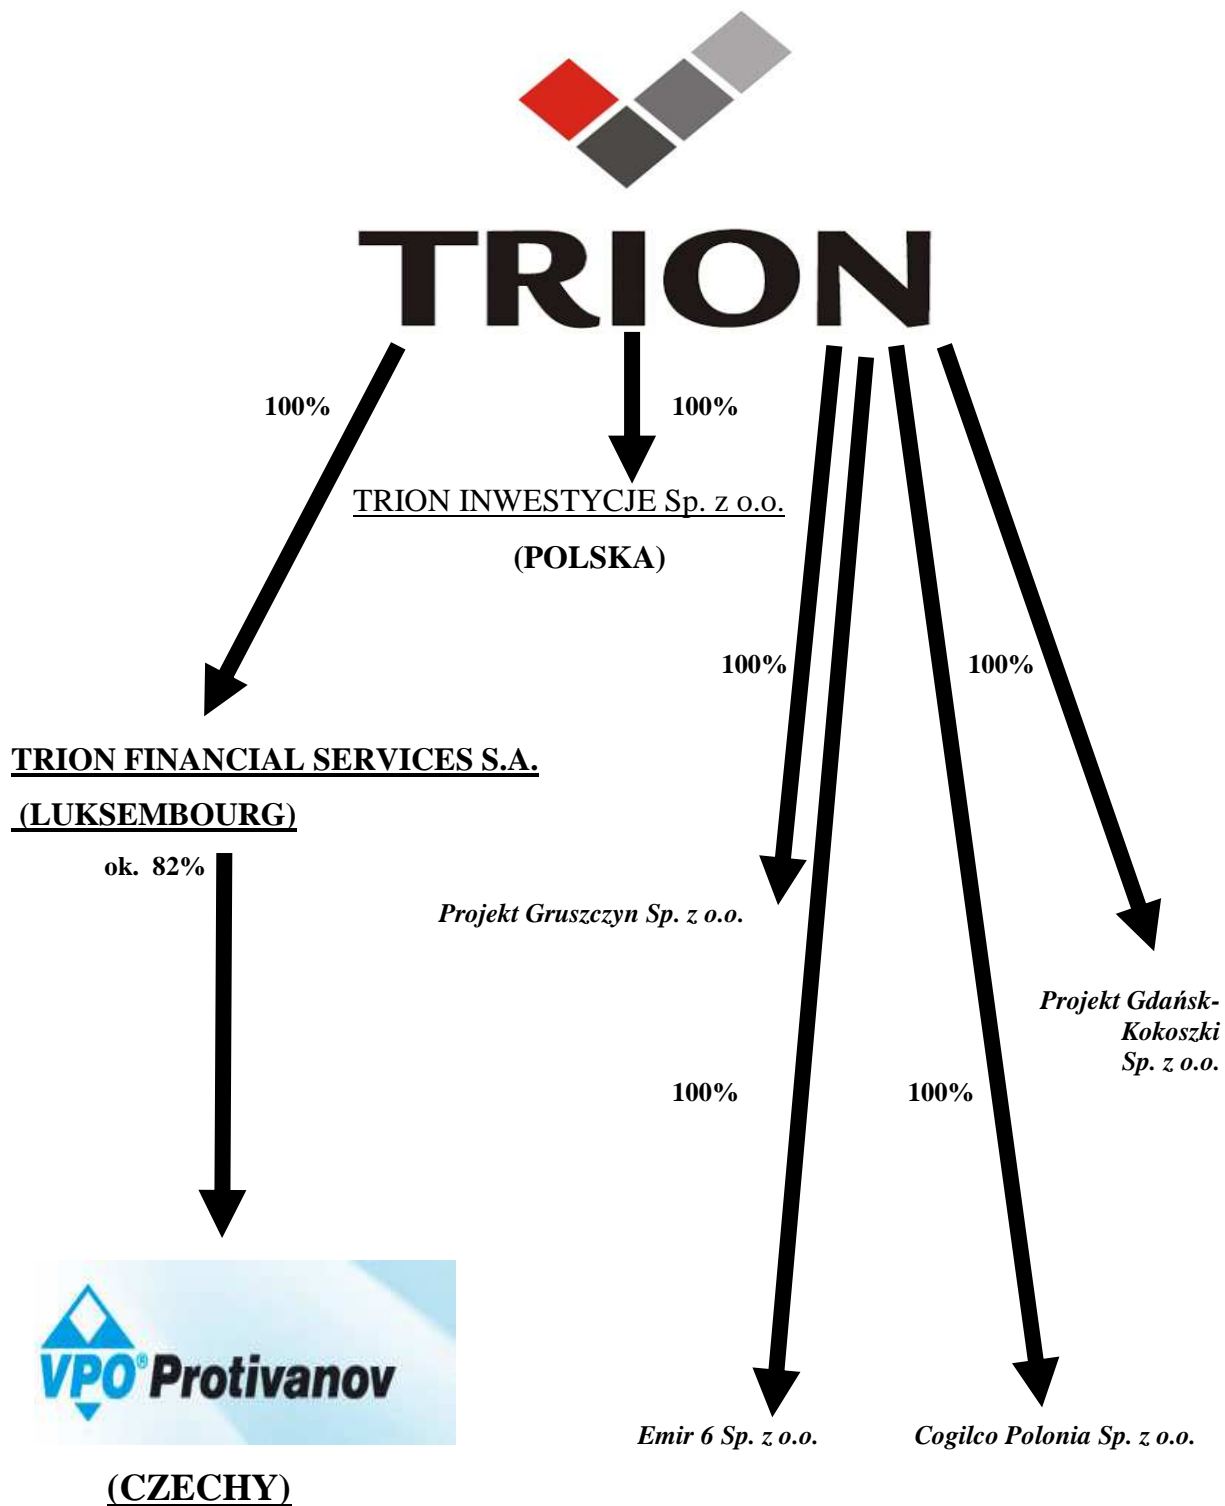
TRION

100%

100%

TRION INWESTYCJE Sp. z o.o.

(POLSKA)

100%

100%

TRION FINANCIAL SERVICES S.A.

(LUKSEMBOURG)

ok. 82%

Projekt Gruszczyn Sp. z o.o.

Projekt Gdańsk-Kokoszki Sp. z o.o.

100%

100%

VPO® Protivanov

Emir 6 Sp. z o.o.

Cogilco Polonia Sp. z o.o.

(CZECHY)